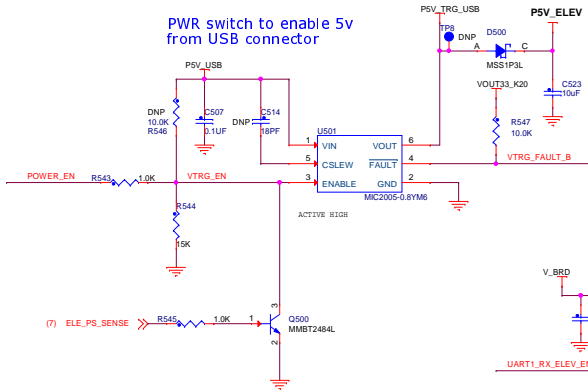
PWR switch to enable 5v
from USB connector

P5V_TRG_USB
TP8
DNP
P5V_ELEV
D500
A
C
MSS1P3L
C523
10uF
VOUT33_K20
R547
10.0K
P5V_USB
DNP
10.0K
R546
C507
0.1UF
C514
DNP
18PF
U501
VIN
CSLEW
ENABLE
VOUT
$\overline{FAULT}$
GND
6
5
3
4
2
MIC2005-0.8YM6
ACTIVE HIGH
VTRG_FAULT_B
POWER_EN
R543
1.0K
VTRG_EN
R544
15K
V_BRD
(7) ELE_PS_SENSE
R545
1.0K
1
3
2
Q500
MMBT2484L
UART1_RX_ELEV_EN